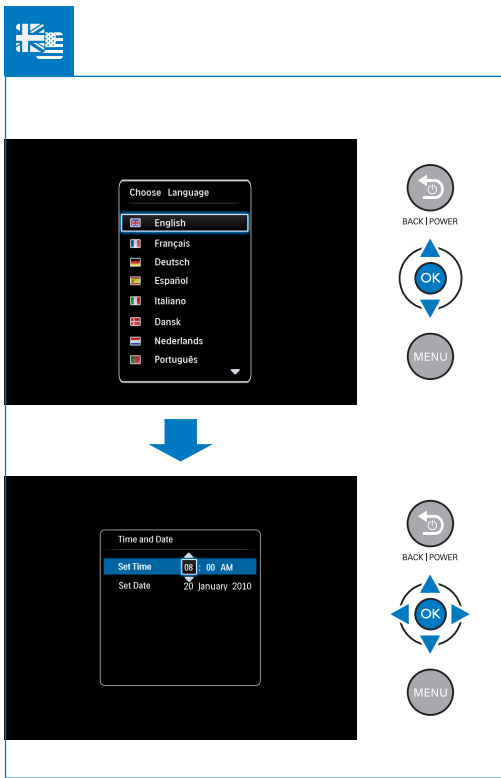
Choose Language

English

Français

Deutsch

Español

Italiano

Dansk

Nederlands

Português

BACK | POWER

OK

MENU

Time and Date

Set Time 08 : 00 AM

Set Date 20 January 2010

BACK | POWER

OK

MENU